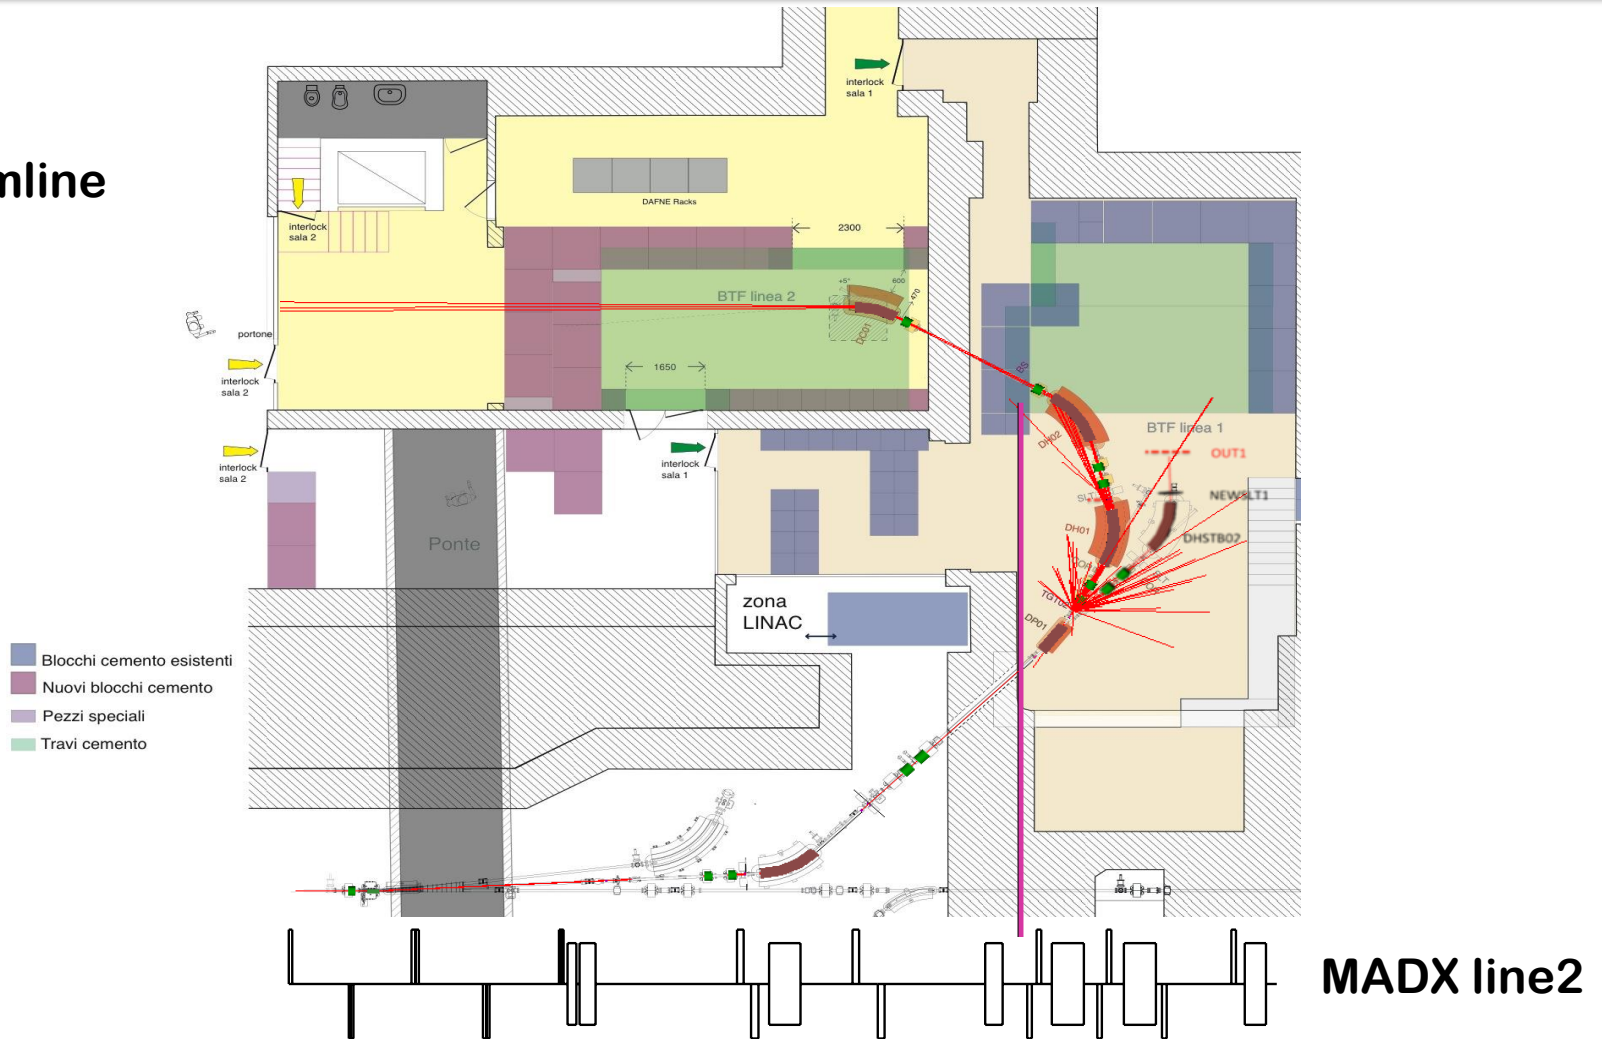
mline

interlock sala 1

interlock sala 2

DAFNE Racks

2300

BTF linea 2

600

470

DC01

1650

portone

interlock sala 2

interlock sala 2

interlock sala 1

BS

DH02

BTF linea 1

OUT1

NEWLT1

DH01

DHSTB02

TGT0

DP01

Ponte

zona LINAC

Blocchi cemento esistenti
Nuovi blocchi cemento
Pezzi speciali
Travi cemento

MADX line2